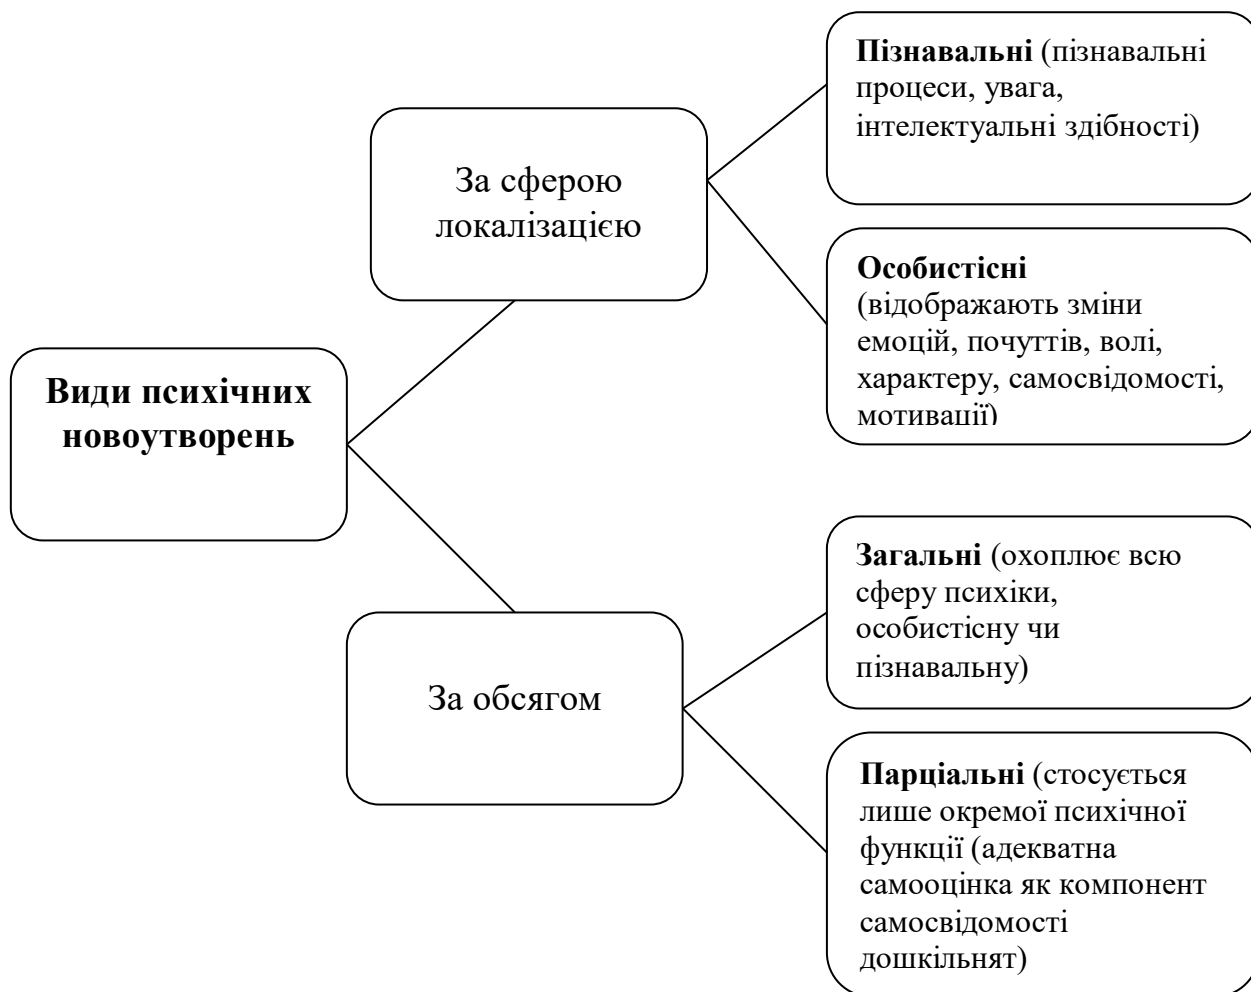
Види психічних новоутворень

За сферою локалізацією

Пізнавальні (пізнавальні процеси, увага, інтелектуальні здібності)

Особистісні (відображають зміни емоцій, почуттів, волі, характеру, самосвідомості, мотивації)

За обсягом

Загальні (охоплює всю сферу психіки, особистісну чи пізнавальну)

Парціальні (стосується лише окремої психічної функції (адекватна самооцінка як компонент самосвідомості дошкільнят)